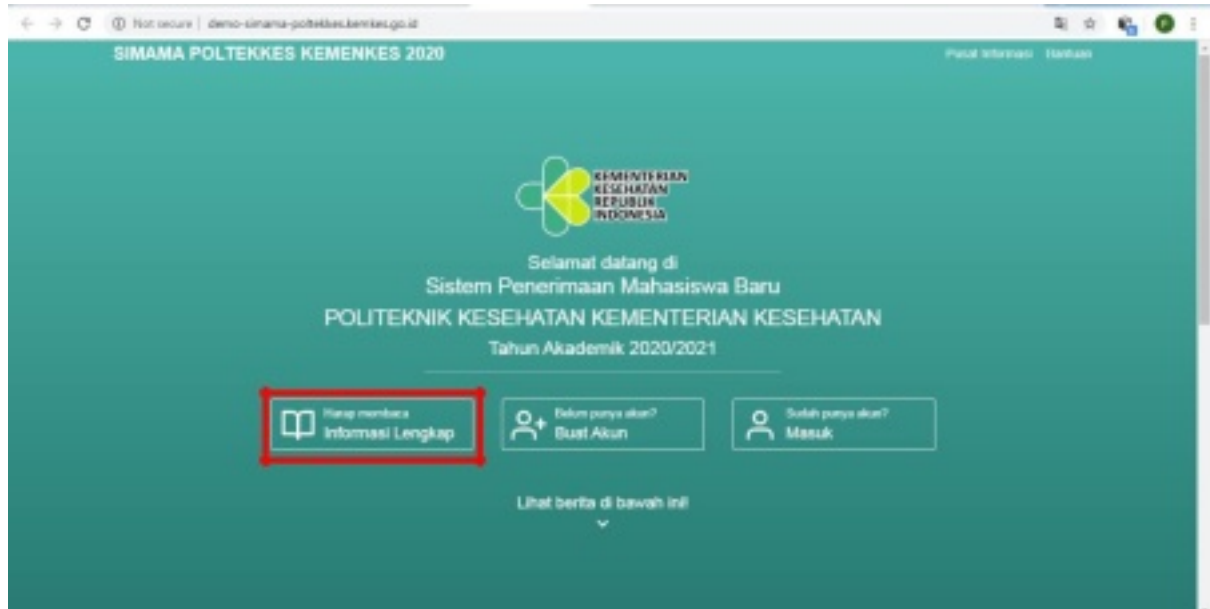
Not secure | demo-simama-poltekkes.kemkes.go.id

SIMAMA POLTEKKES KEMENKES 2020

Pusat Informasi Bantuan

KEMENTERIAN KESEHATAN REPUBLIK INDONESIA

Selamat datang di
Sistem Penerimaan Mahasiswa Baru
POLITEKNIK KESEHATAN KEMENTERIAN KESEHATAN
Tahun Akademik 2020/2021

Harap membaca
Informasi Lengkap

Belum punya akun?
Buat Akun

Sudah punya akun?
Masuk

Lihat berita di bawah ini!